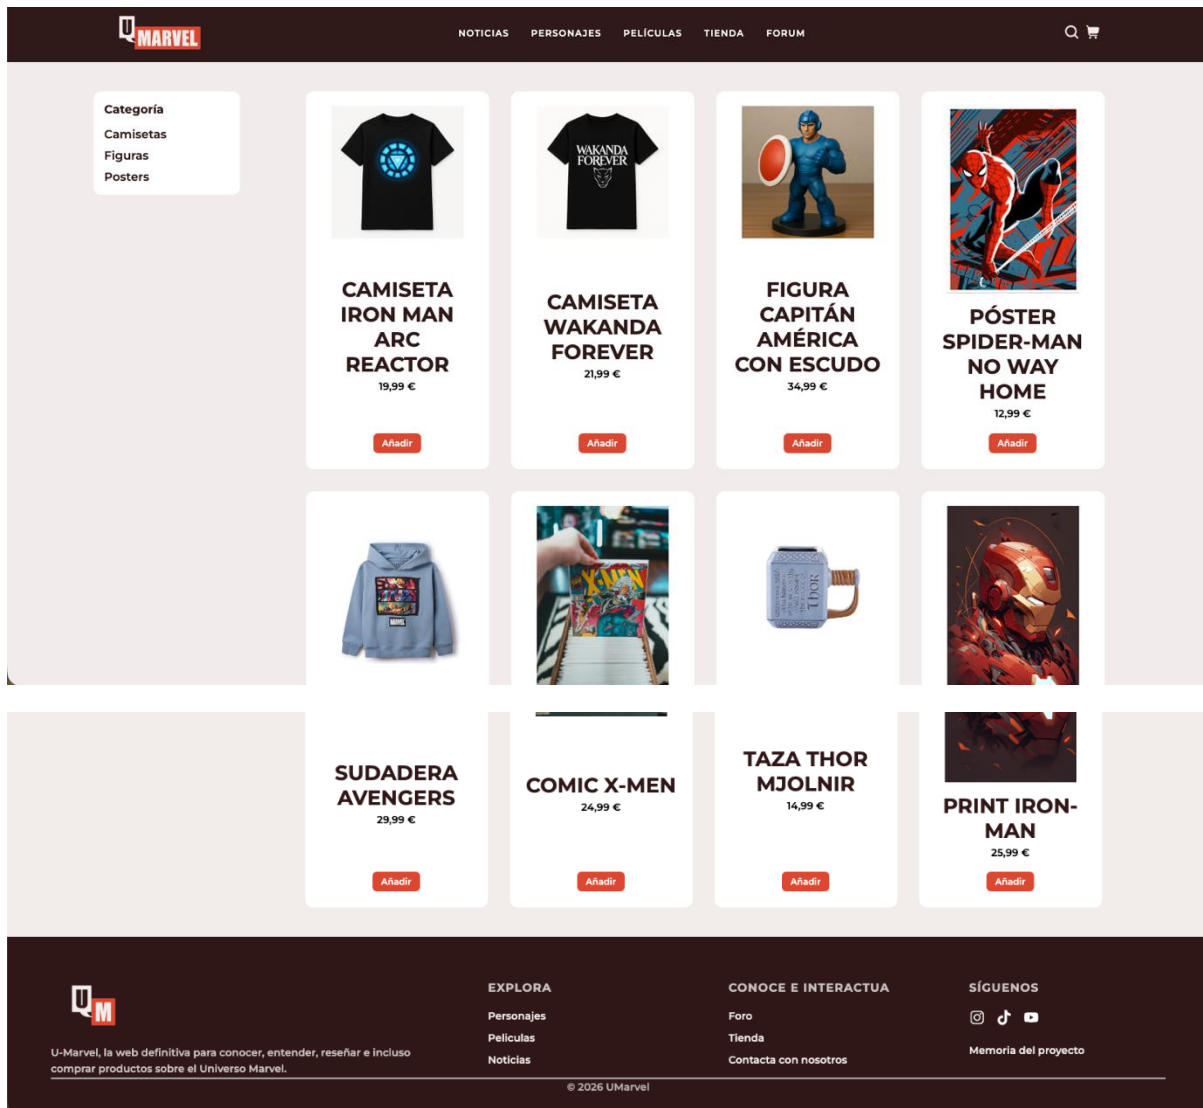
U MARVEL

NOTICIAS PERSONAJES PELÍCULAS TIENDA FORUM

Categoría
Camisetas
Figuras
Posters

WAKANDA FOREVER

CAMISETA IRON MAN ARC REACTOR
19,99 €
Añadir

CAMISETA WAKANDA FOREVER
21,99 €
Añadir

FIGURA CAPITÁN AMÉRICA CON ESCUDO
34,99 €
Añadir

PÓSTER SPIDER-MAN NO WAY HOME
12,99 €
Añadir

MARVEL

X-MEN

THOR

SUDADERA AVENGERS
29,99 €
Añadir

COMIC X-MEN
24,99 €
Añadir

TAZA THOR MJOLNIR
14,99 €
Añadir

PRINT IRON-MAN
25,99 €
Añadir

UM

U-Marvel, la web definitiva para conocer, entender, reseñar e incluso comprar productos sobre el Universo Marvel.

EXPLORA
Personajes
Peliculas
Noticias

CONOCE E INTERACTUA
Foro
Tienda
Contacta con nosotros

SÍGUENOS
Memoria del proyecto

© 2026 UMarvel